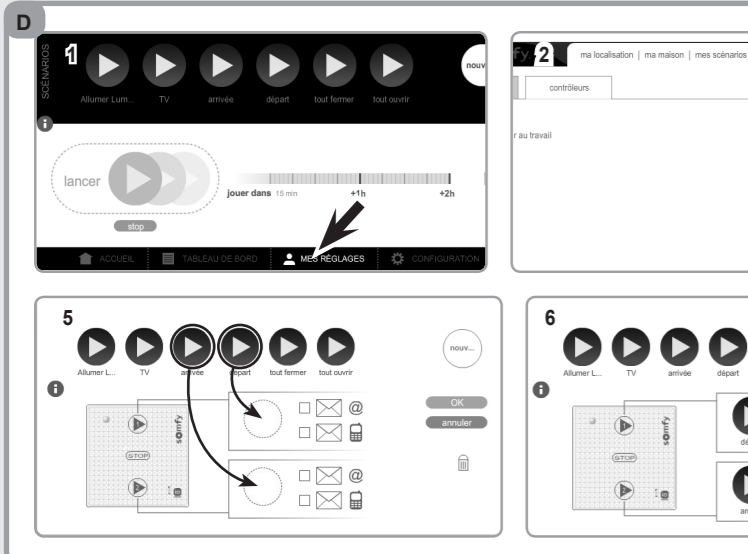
D

1
SCÉNARIOS
Allumer Lum... TV arrivée départ tout fermer tout ouvrir
nouv
lancer
stop
jouer dans 15 min +1h +2h
ACCUEIL TABLEAU DE BORD MES RÉGLAGES CONFIGURATION

fy 2 ma localisation | ma maison | mes scénarios
contrôleurs
r au travail

5
Allumer L... TV arrivée départ tout fermer tout ouvrir
nouv...
STOP
somfy
@
@
OK
annuler

6
Allumer L... TV arrivée départ
STOP
somfy
dé
arr